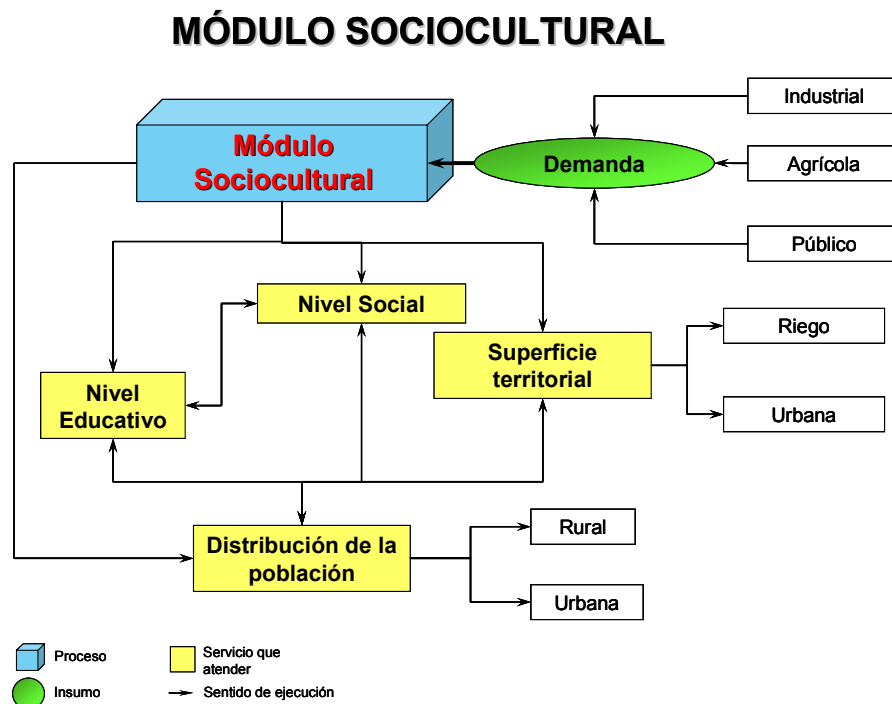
MÓDULO SOCIOCULTURAL

Módulo Sociocultural

Demanda

Industrial

Agrícola

Público

Nivel Social

Superficie territorial

Riego

Urbana

Nivel Educativo

Distribución de la población

Rural

Urbana

Proceso

Servicio que atender

Insumo

Sentido de ejecución